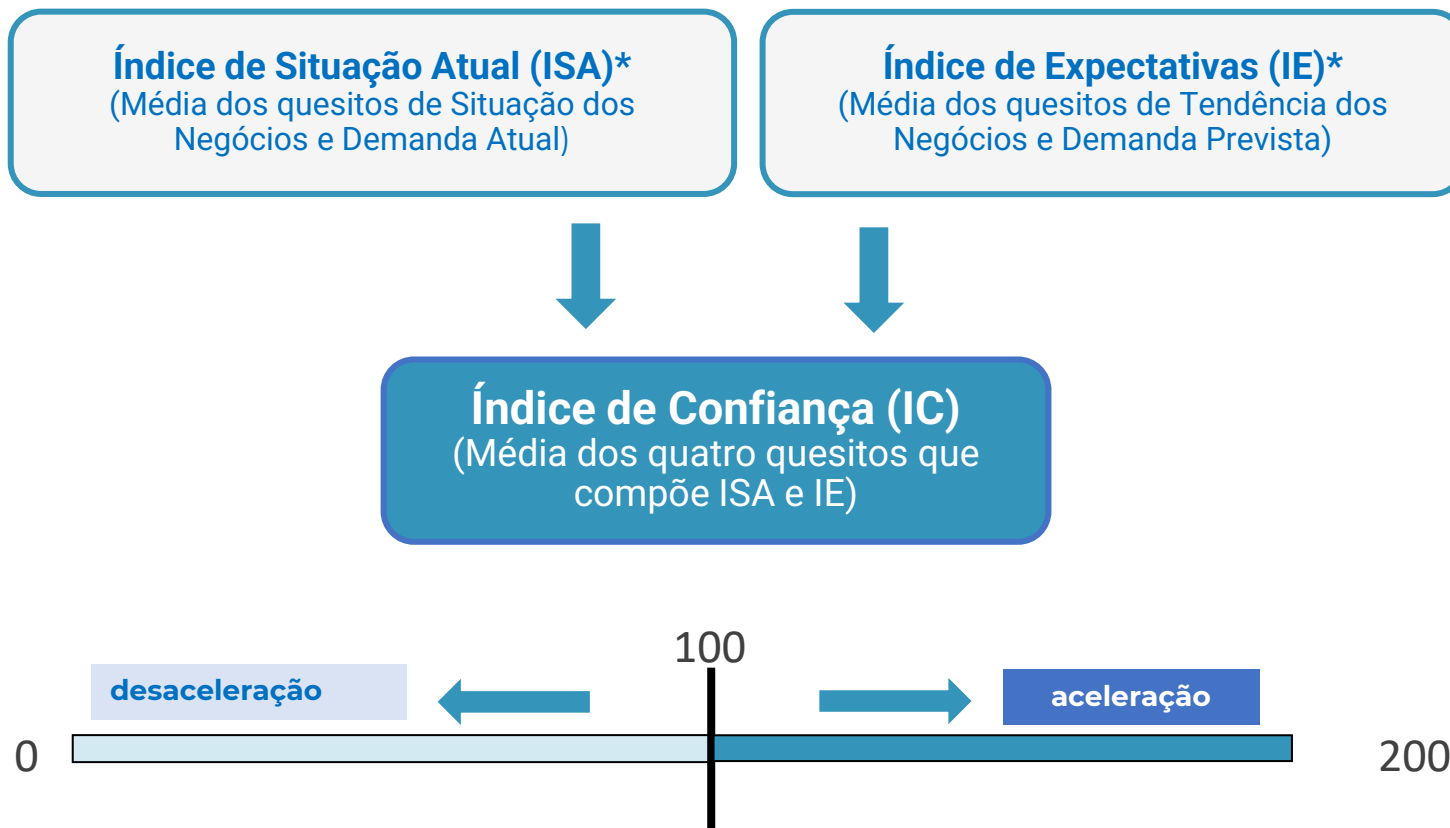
**Índice de Situação Atual (ISA)***
(Média dos quesitos de Situação dos Negócios e Demanda Atual)

**Índice de Expectativas (IE)***
(Média dos quesitos de Tendência dos Negócios e Demanda Prevista)

**Índice de Confiança (IC)**
(Média dos quatro quesitos que compõe ISA e IE)

100

desaceleração

aceleração

0

200